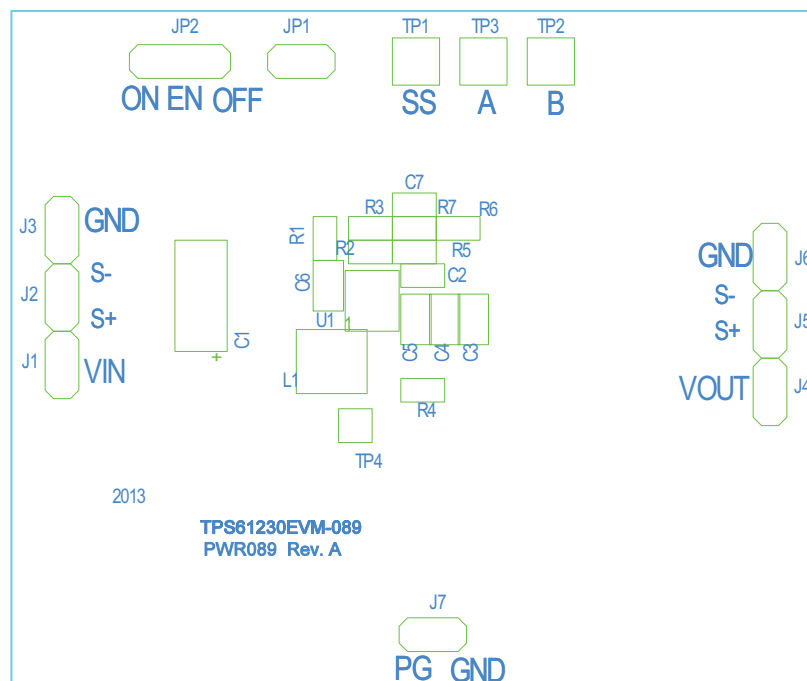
JP2 JP1 TP1 TP3 TP2

ON EN OFF SS A B

C7

R3 R7 R6

R1

R2 R5

J3 GND

C6 C2

J2 S-

S+

U1 1

C1

C5 C4 C3

J1 VIN

L1

R4

TP4

GND J6

S- J5

S+

VOUT J4

2013

TPS61230EVM-089
PWR089 Rev. A

J7

PG GND